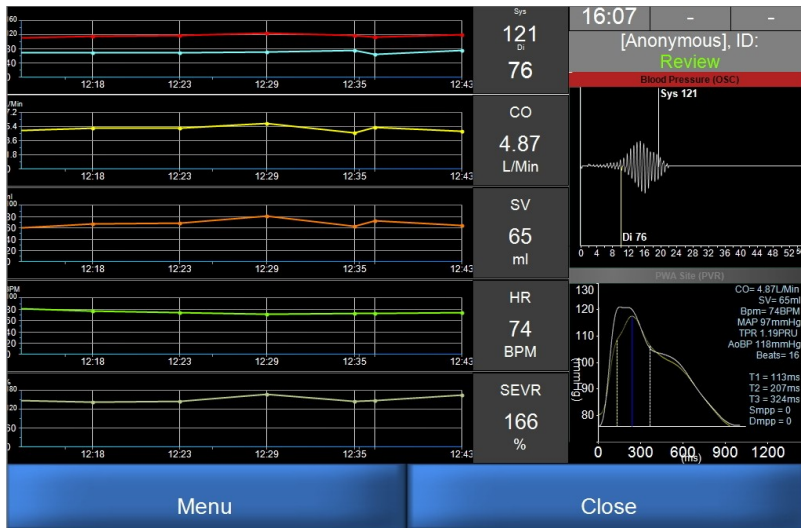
160
120
80
40
0
12:18 12:23 12:29 12:35 12:43

Sys
121
Di
76

16:07 - -
[Anonymous], ID:
Review

L/Min
7.2
5.4
3.6
1.8
0
12:18 12:23 12:29 12:35 12:43

CO
4.87
L/Min

Blood Pressure (OSC)
Sys 121
Di 76
0 4 8 12 16 20 24 28 32 36 40 44 48 52

ml
100
80
60
40
20
0
12:18 12:23 12:29 12:35 12:43

SV
65
ml

BPM
100
80
60
40
20
0
12:18 12:23 12:29 12:35 12:43

HR
74
BPM

PWA Site (PVR)
130
120
110
100
90
80
(mmHg)
CO= 4.87L/Min
SV= 65ml
Bpm= 74BPM
MAP 97mmHg
TPR 1.19PRU
AoBP 118mmHg
Beats= 16
T1 = 113ms
T2 = 207ms
T3 = 324ms
Smpp = 0
Dmpp = 0
0 300 600 900 1200
(ms)

%
240
160
80
0
12:18 12:23 12:29 12:35 12:43

SEVR
166
%

Menu
Close